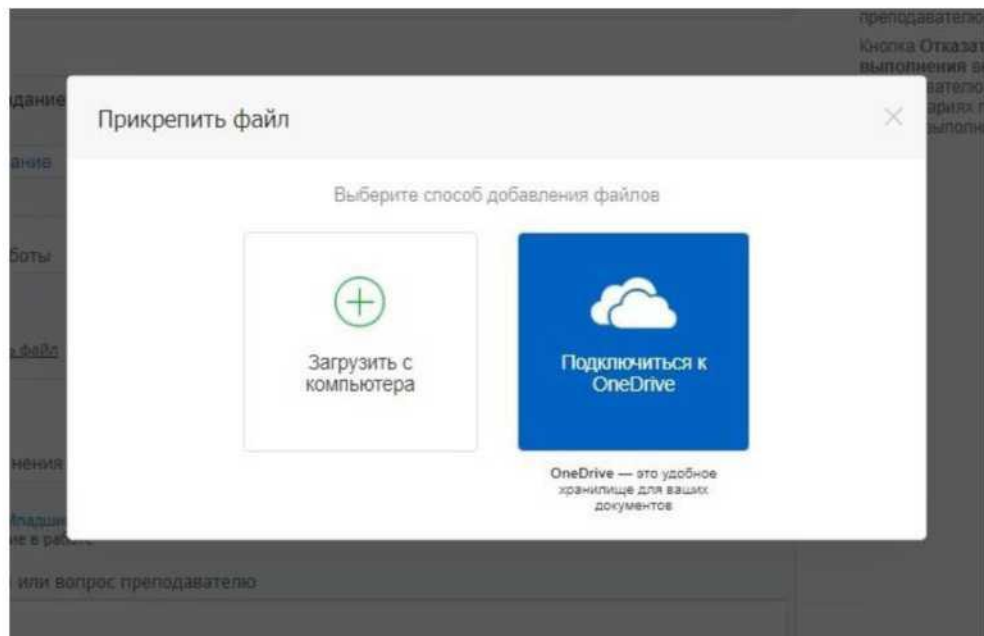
дание

ание

боты

файл

нения

Младши
ие в работ

или вопрос преподавателю

преподавателю

Кнопка Отказат
выполнения
вателю
риях
выполн

Прикрепить файл

Выберите способ добавления файлов

Загрузить с компьютера

Подключиться к OneDrive

OneDrive — это удобное хранилище для ваших документов